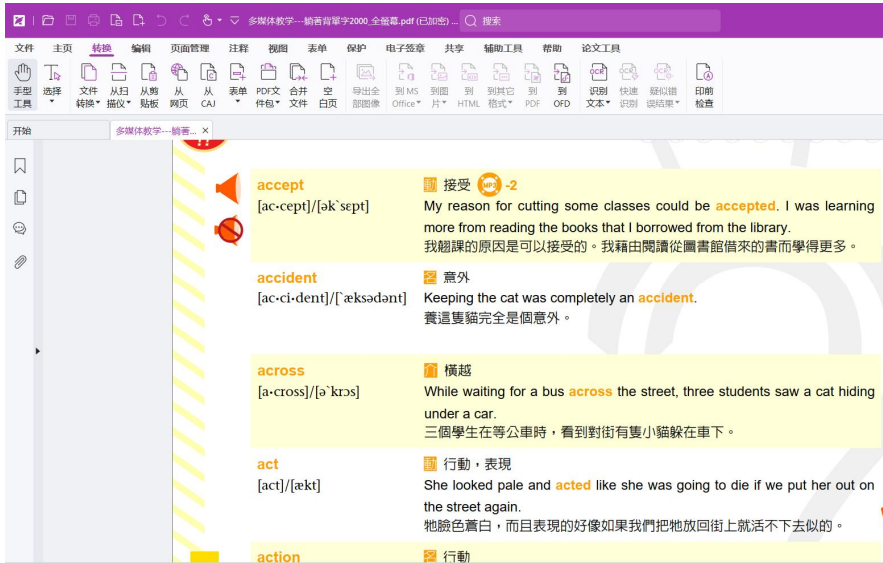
多媒体教学---躺著背單字2000_全篇幕.pdf (已加密) ... 搜索

文件 主页 转换 编辑 页面管理 注释 视图 表单 保护 电子签章 共享 辅助工具 帮助 论文工具

手型工具 选择 文件转换 从扫描仪 从剪贴板 从网页 从CAJ 表单 PDF文件包 合并文件 空白页 导出全部图像 到MS Office 到图片 到HTML 到其它格式 到PDF 到OFD 识别文本 快速识别 疑似错误结果 印前检查

开始 多媒体教学---躺著... ×

accept
[ac·cept]/[ək`sɛpt]
接受 -2
My reason for cutting some classes could be accepted. I was learning more from reading the books that I borrowed from the library.
我翹課的原因是可以接受的。我藉由閱讀從圖書館借來的書而學得更多。

accident
[ac·ci·dent]/[`æksədənt]
意外
Keeping the cat was completely an accident.
養這隻貓完全是個意外。

across
[a·cross]/[ə`krɔs]
橫越
While waiting for a bus across the street, three students saw a cat hiding under a car.
三個學生在等公車時，看到對街有隻小貓躲在車下。

act
[act]/[ækt]
行動，表現
She looked pale and acted like she was going to die if we put her out on the street again.
牠臉色蒼白，而且表現的好像如果我們把牠放回街上就活不下去似的。

action
行動